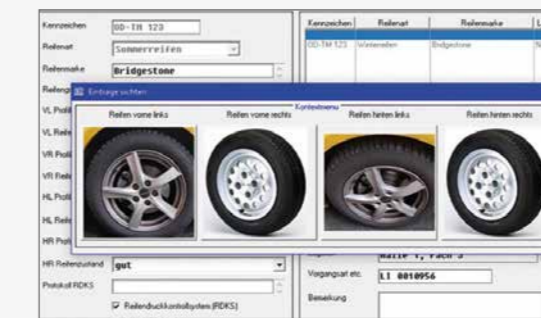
Kennzeichen OD-TM 123
Reifenart Sommerreifen
Reifenmarke Bridgestone
Reifengr
VL Profil
VL Reife
VR Profil
VR Reife
HL Profil
HL Reife
HR Profil
HR Reifenzustand gut
Protokoll RDKS
Reifendruckkontrollsystem (RDKS)

| Kennzeichen | Reifenart | Reifenmarke | L |
|---|---|---|---|
| OD-TM 123 | Winterreifen | Bridgestone | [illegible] |

Einträge sichten
Kontextmenü
Reifen vorne links
Reifen vorne rechts
Reifen hinten links
Reifen hinten rechts

Halle 1, Fach 3
Vorgangsart etc. LI 0010956
Bemerkung